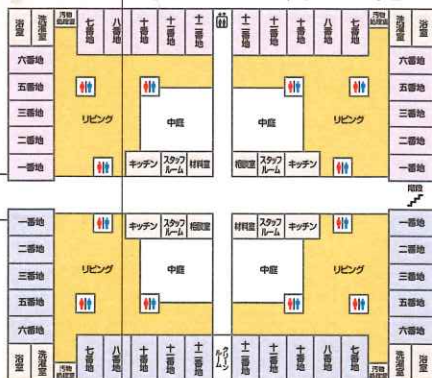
浴室
洗濯室
汚物処理室
七番地
八番地
十番地
十一番地
十二番地
十二番地
十一番地
十番地
八番地
七番地
汚物処理室
洗濯室
浴室
六番地
五番地
三番地
二番地
一番地
リビング
中庭
キッチン
スタッフルーム
材料室
相談室
スタッフルーム
キッチン
中庭
リビング
六番地
五番地
三番地
二番地
一番地
階段
一番地
二番地
三番地
五番地
六番地
リビング
キッチン
スタッフルーム
相談室
中庭
材料室
スタッフルーム
キッチン
中庭
リビング
一番地
二番地
三番地
五番地
六番地
浴室
洗濯室
汚物処理室
七番地
八番地
十番地
十一番地
十二番地
クリーンルーム
十二番地
十一番地
十番地
八番地
七番地
汚物処理室
洗濯室
浴室